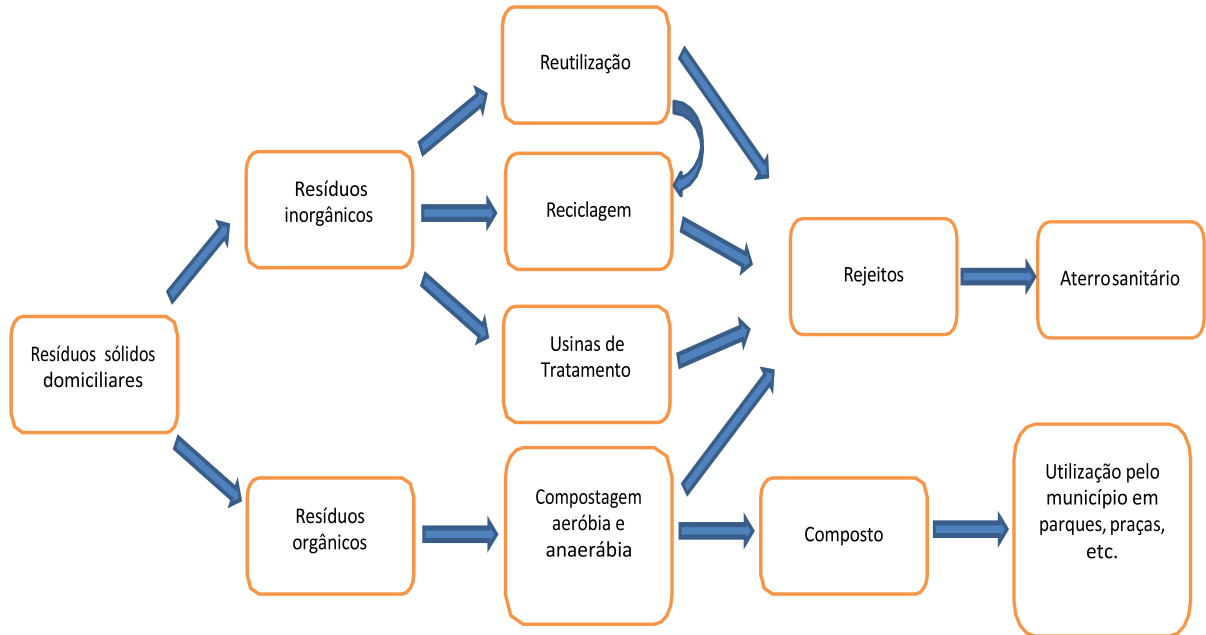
Resíduos sólidos domiciliares

Resíduos inorgânicos

Resíduos orgânicos

Reutilização

Reciclagem

Usinas de Tratamento

Compostagem aeróbia e anaerábia

Rejeitos

Composto

Aterrosanitário

Utilização pelo município em parques, praças, etc.